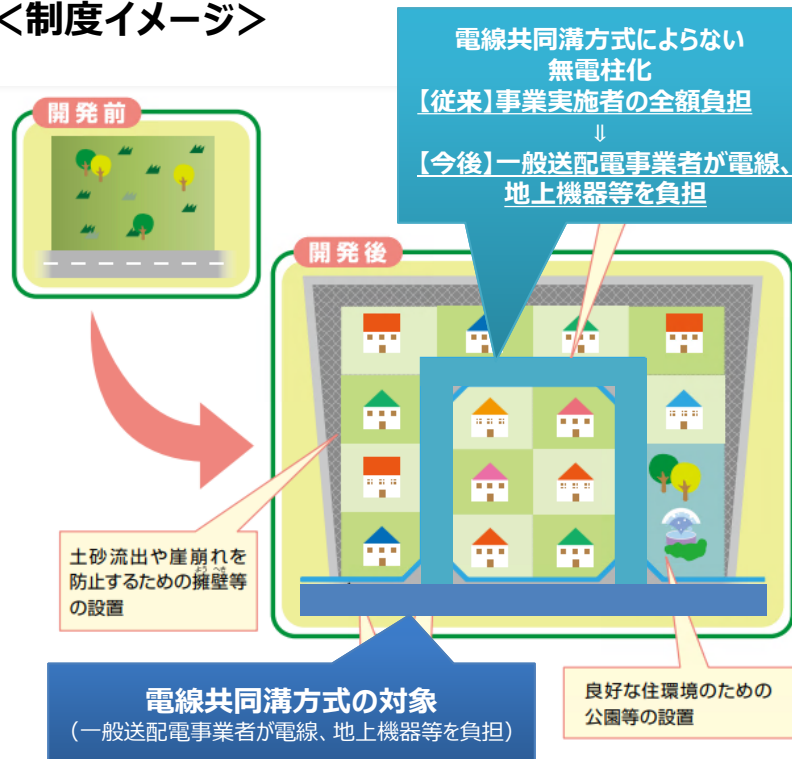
<制度イメージ>

電線共同溝方式によらない無電柱化
【従来】事業実施者の全額負担
⇓
【今後】一般送配電事業者が電線、地上機器等を負担

開発前

開発後

土砂流出や崖崩れを防止するための擁壁等の設置

電線共同溝方式の対象
（一般送配電事業者が電線、地上機器等を負担）

良好な住環境のための公園等の設置